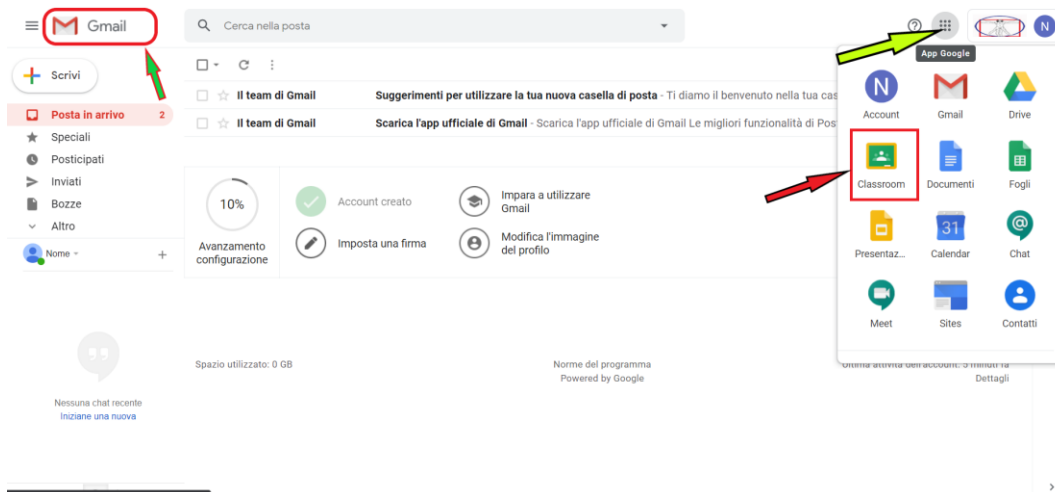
Gmail

Cerca nella posta

App Google

Scrivi

Posta in arrivo 2
Speciali
Posticipati
Inviati
Bozze
Altro

Nome

Il team di Gmail Suggerimenti per utilizzare la tua nuova casella di posta - Ti diamo il benvenuto nella tua cas
Il team di Gmail Scarica l'app ufficiale di Gmail - Scarica l'app ufficiale di Gmail Le migliori funzionalità di Pos

10%
Avanzamento configurazione

Account creato
Imposta una firma
Impara a utilizzare Gmail
Modifica l'immagine del profilo

Nessuna chat recente
Iniziane una nuova

Spazio utilizzato: 0 GB

Norme del programma
Powered by Google

Ultima attività dell'account: 5 minuti fa
Dettagli

Account
Gmail
Drive
Classroom
Documenti
Fogli
Presentaz...
Calendar
Chat
Meet
Sites
Contatti

31